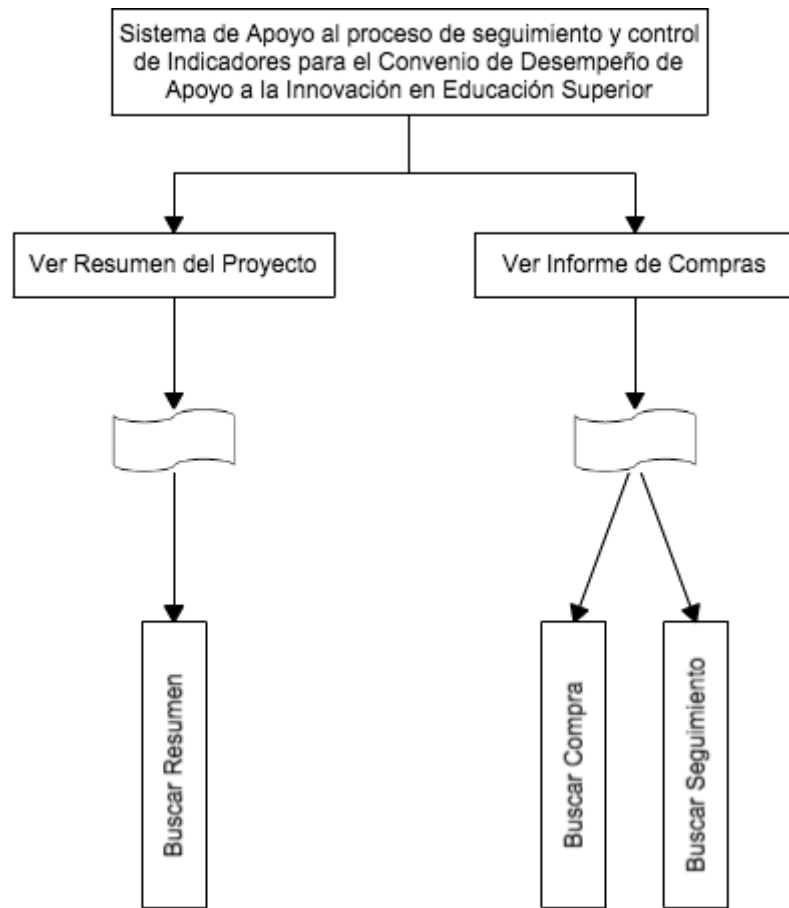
Sistema de Apoyo al proceso de seguimiento y control de Indicadores para el Convenio de Desempeño de Apoyo a la Innovación en Educación Superior

Ver Resumen del Proyecto

Ver Informe de Compras

Buscar Resumen

Buscar Compra

Buscar Seguimiento